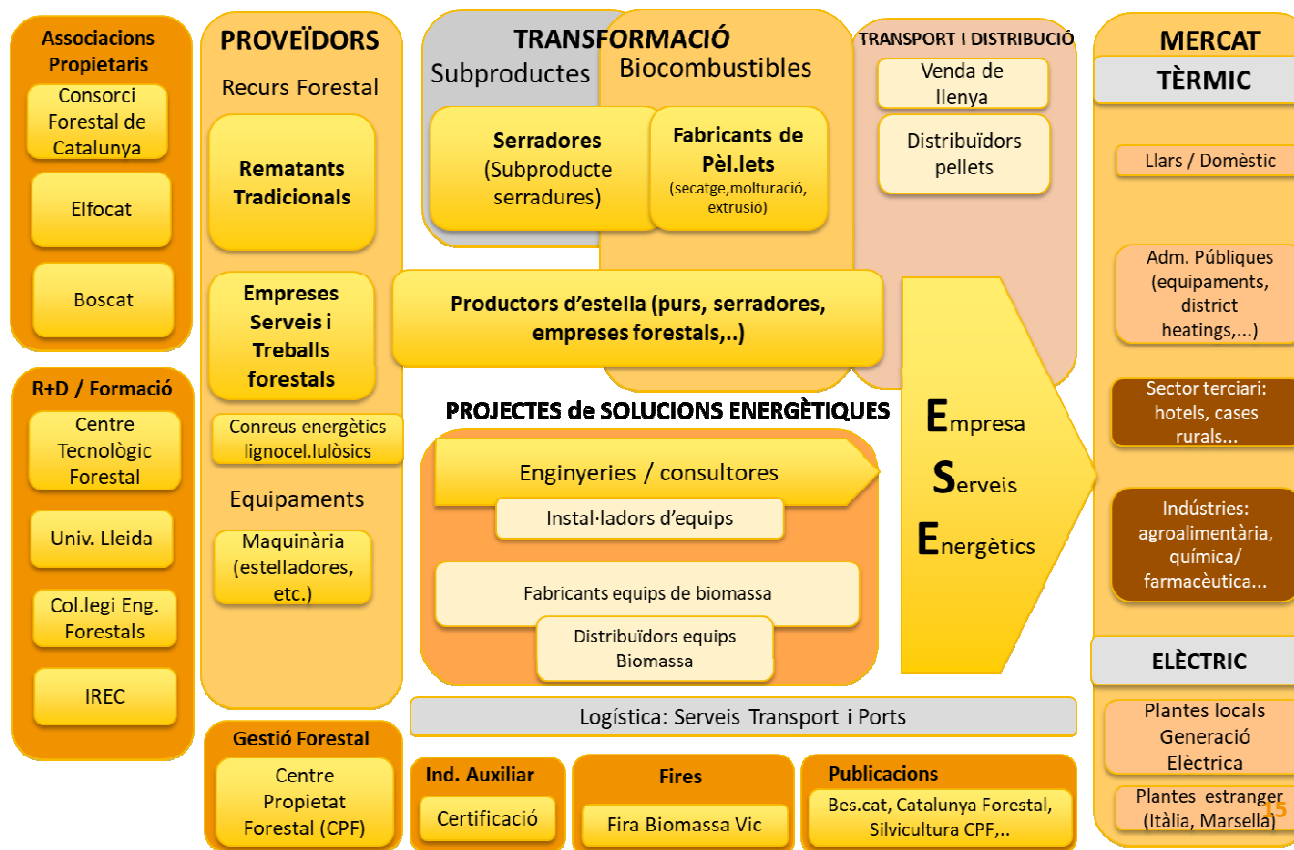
Associacions Propietaris

Consorci Forestal de Catalunya

Elfocat

Boscat

R+D / Formació

Centre Tecnològic Forestal

Univ. Lleida

Col.legi Eng. Forestals

IREC

PROVEÏDORS

Recurs Forestal

Rematants Tradicionals

Empreses Serveis i Treballs forestals

Conreus energètics lignocel.lulòsics

Equipaments

Maquinària (estelladores, etc.)

Gestió Forestal

Centre Propietat Forestal (CPF)

TRANSFORMACIÓ

Subproductes

Biocombustibles

Serradores (Subproducte serradures)

Fabricants de Pèl.lets (secatge,molturació, extrusio)

Productors d'estella (purs, serradores, empreses forestals,..)

TRANSPORT I DISTRIBUCIÓ

Venda de llenya

Distribuïdors pellets

PROJECTES de SOLUCIONS ENERGÈTIQUES

Enginyeries / consultores

Instal·ladors d'equips

Fabricants equips de biomassa

Distribuïdors equips Biomassa

Empresa Serveis Energètics

Logística: Serveis Transport i Ports

Ind. Auxiliar

Certificació

Fires

Fira Biomassa Vic

Publicacions

Bes.cat, Catalunya Forestal, Silvicultura CPF,..

MERCAT

TÈRMIC

Llars / Domèstic

Adm. Públiques (equipaments, district heatings,...)

Sector terciari: hotels, cases rurals...

Indústries: agroalimentària, química/ farmacèutica...

ELÈCTRIC

Plantes locals Generació Elèctrica

Plantes estranger (Itàlia, Marsella)

15